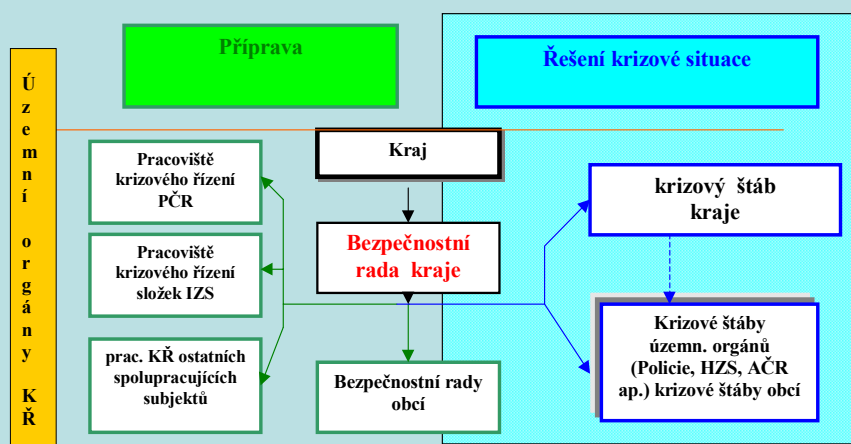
Ú
z
e
m
n
í

o
r
g
á
n
y

K
Ř

Příprava

Řešení krizové situace

Kraj

Pracoviště krizového řízení PČR

Pracoviště krizového řízení složek IZS

prac. KŘ ostatních spolupracujících subjektů

Bezpečnostní rada kraje

Bezpečnostní rady obcí

krizový štáb kraje

Krizové štáby územn. orgánů (Policie, HZS, AČR ap.) krizové štáby obcí